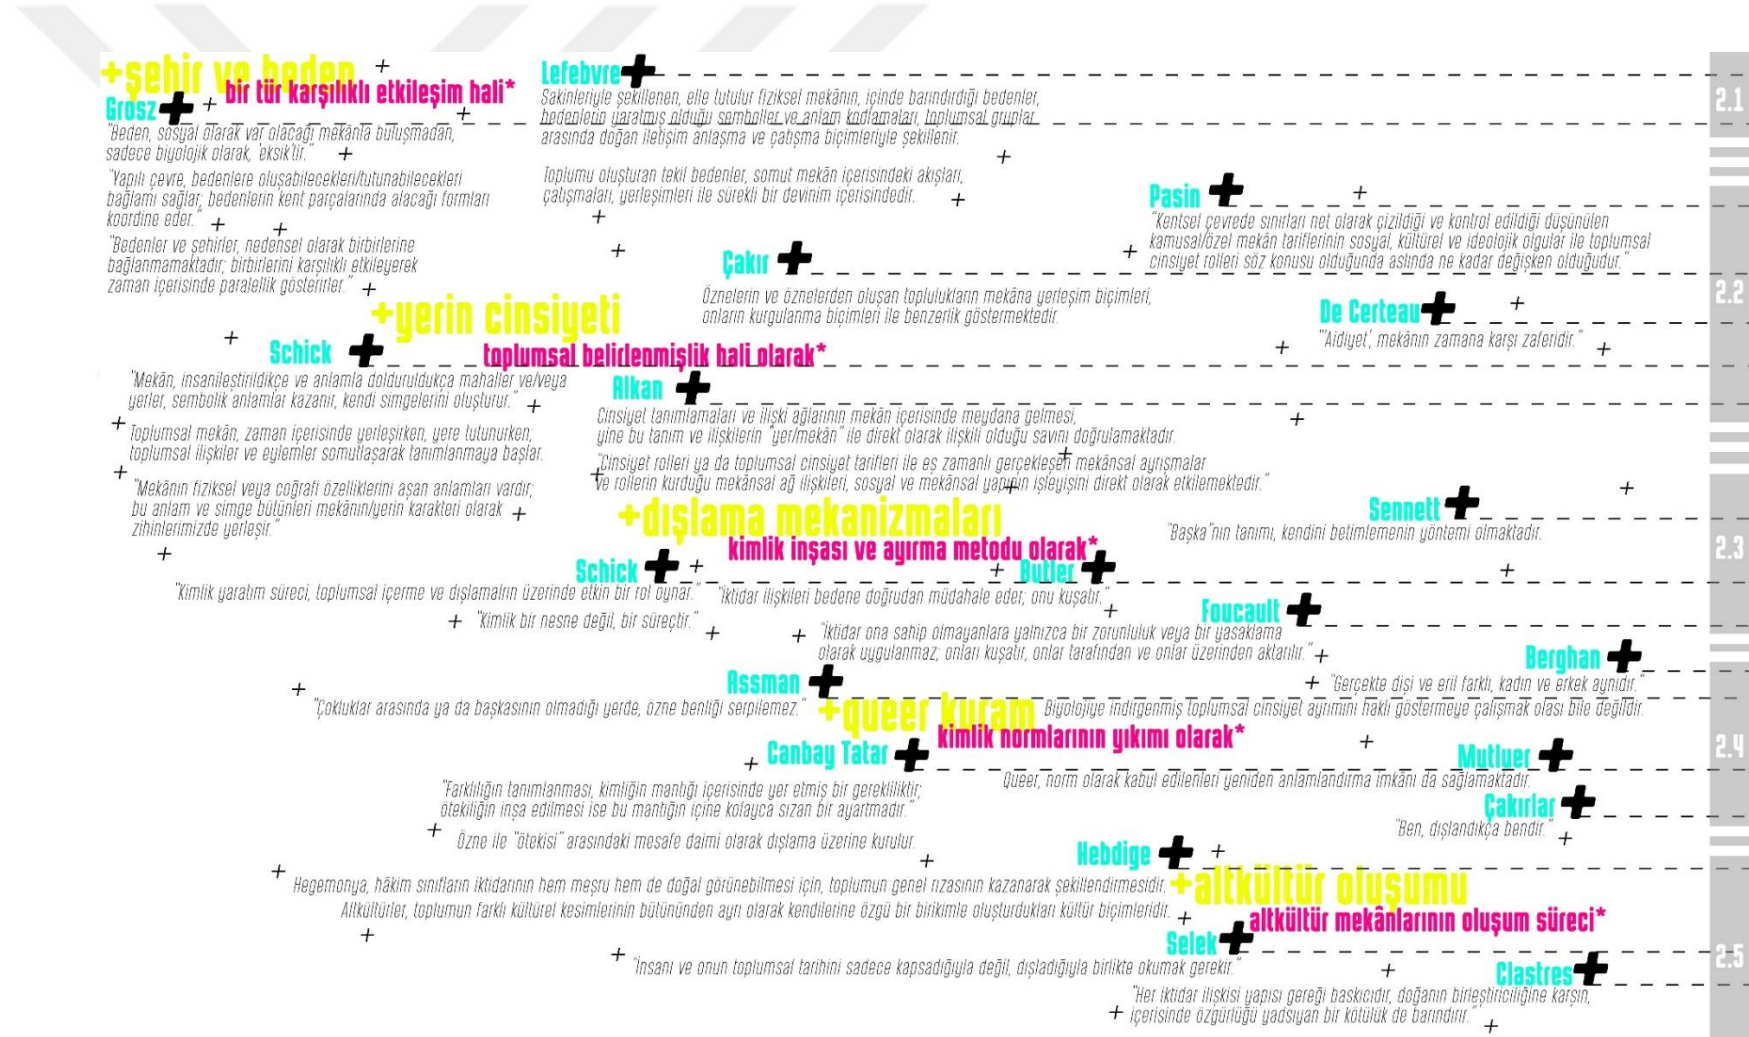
+şehir ve beden
bir tür karşılıklı etkileşim hali*

Grosz
"Beden, sosyal olarak var olacağı mekânla buluşmadan, sadece biyolojik olarak 'eksik'tir."

"Yapılı çevre, bedenlere oluşabilecekleri/tutunabilecekleri bağlamı sağlar; bedenlerin kent parçalarında alacağı formları koordine eder."

"Bedenler ve şehirler, nedensel olarak birbirlerine bağlanmamaktadır; birbirlerini karşılıklı etkileyerek zaman içerisinde paralellik gösterirler."

Lefebvre
Sakinleriyle şekillenen, elle tutulur fiziksel mekânın, içinde barındırdığı bedenler, bedenlerin yaratmış olduğu semboller ve anlam kodlamaları, toplumsal gruplar arasında doğan iletişim anlaşma ve çatışma biçimleriyle şekillenir.

Toplumu oluşturan tekil bedenler, somut mekân içerisindeki akışları, çatışmaları, yerleşimleri ile sürekli bir devinim içerisindedir.

2.1

Pasin
"Kentsel çevrede sınırları net olarak çizildiği ve kontrol edildiği düşünülen kamusal/özel mekân tariflerinin sosyal, kültürel ve ideolojik olgular ile toplumsal cinsiyet rolleri söz konusu olduğunda aslında ne kadar değişken olduğudur."

Çakır
Öznelerin ve öznelerden oluşan toplulukların mekâna yerleşim biçimleri, onların kurgulanma biçimleri ile benzerlik göstermektedir.

+yerin cinsiyeti
toplumsal belirlenmişlik hali olarak*

De Certeau
"'Aidiyet', mekânın zamana karşı zaferidir."

2.2

Schick
"Mekân, insanileştirildikçe ve anlamla dolduruldukça mahaller ve/veya yerler, sembolik anlamlar kazanır, kendi simgelerini oluşturur."

Toplumsal mekân, zaman içerisinde yerleşirken, yere tutunurken, toplumsal ilişkiler ve eylemler somutlaşarak tanımlanmaya başlar.

"Mekânın fiziksel veya coğrafi özelliklerini aşan anlamları vardır; bu anlam ve simge bütünleri mekânın/yerin karakteri olarak zihinlerimizde yerleşir."

Alkan
Cinsiyet tanımlamaları ve ilişki ağlarının mekân içerisinde meydana gelmesi, yine bu tanım ve ilişkilerin "yer/mekân" ile direkt olarak ilişkili olduğu savını doğrulamaktadır.

"Cinsiyet rolleri ya da toplumsal cinsiyet tarifleri ile eş zamanlı gerçekleşen mekânsal ayrışmalar ve rollerin kurduğu mekânsal ağ ilişkileri, sosyal ve mekânsal yapının işleyişini direkt olarak etkilemektedir."

Sennett
"Başka"nın tanımı, kendini betimlemenin yöntemi olmaktadır.

+dışlama mekanizmaları
kimlik inşası ve ayırma metodu olarak*

2.3

Schick
"Kimlik yaratım süreci, toplumsal içerme ve dışlamaların üzerinde etkin bir rol oynar."
"Kimlik bir nesne değil, bir süreçtir."

Butler
"İktidar ilişkileri bedene doğrudan müdahale eder, onu kuşatır."

Foucault
"İktidar ona sahip olmayanlara yalnızca bir zorunluluk veya bir yasaklama olarak uygulanmaz; onları kuşatır, onlar tarafından ve onlar üzerinden aktarılır."

Berghan
"Gerçekte dişi ve eril farklı, kadın ve erkek aynıdır."

Assman
"Çokluklar arasında ya da başkasının olmadığı yerde, özne benliği serpilemez."

+queer kuram
kimlik normlarının yıkımı olarak*
Biyolojiye indirgenmiş toplumsal cinsiyet ayrımını haklı göstermeye çalışmak olası bile değildir.

Canbay Tatar
"Farklılığın tanımlanması, kimliğin mantığı içerisinde yer etmiş bir gerekliliktir; ötekiliğin inşa edilmesi ise bu mantığın içine kolayca sızan bir ayartmadır."

Özne ile "ötekisi" arasındaki mesafe daimi olarak dışlama üzerine kurulur.

Mutluer
Queer, norm olarak kabul edilenleri yeniden anlamlandırma imkânı da sağlamaktadır.

Çakırlar
"Ben, dışlandıkça bendir."

2.4

Hebdige
Hegemonya, hâkim sınıfların iktidarının hem meşru hem de doğal görünebilmesi için, toplumun genel rızasının kazanarak şekillendirmesidir.
Altkültürler, toplumun farklı kültürel kesimlerinin bütününden ayrı olarak kendilerine özgü bir birikimle oluşturdukları kültür biçimleridir.

+altkültür oluşumu
altkültür mekânlarının oluşum süreci*

Selek
"İnsanı ve onun toplumsal tarihini sadece kapsadığıyla değil, dışladığıyla birlikte okumak gerekir."

Clastres
"Her iktidar ilişkisi yapısı gereği baskıcıdır, doğanın birleştiriciliğine karşın, içerisinde özgürlüğü yadsıyan bir kötülük de barındırır."

2.5